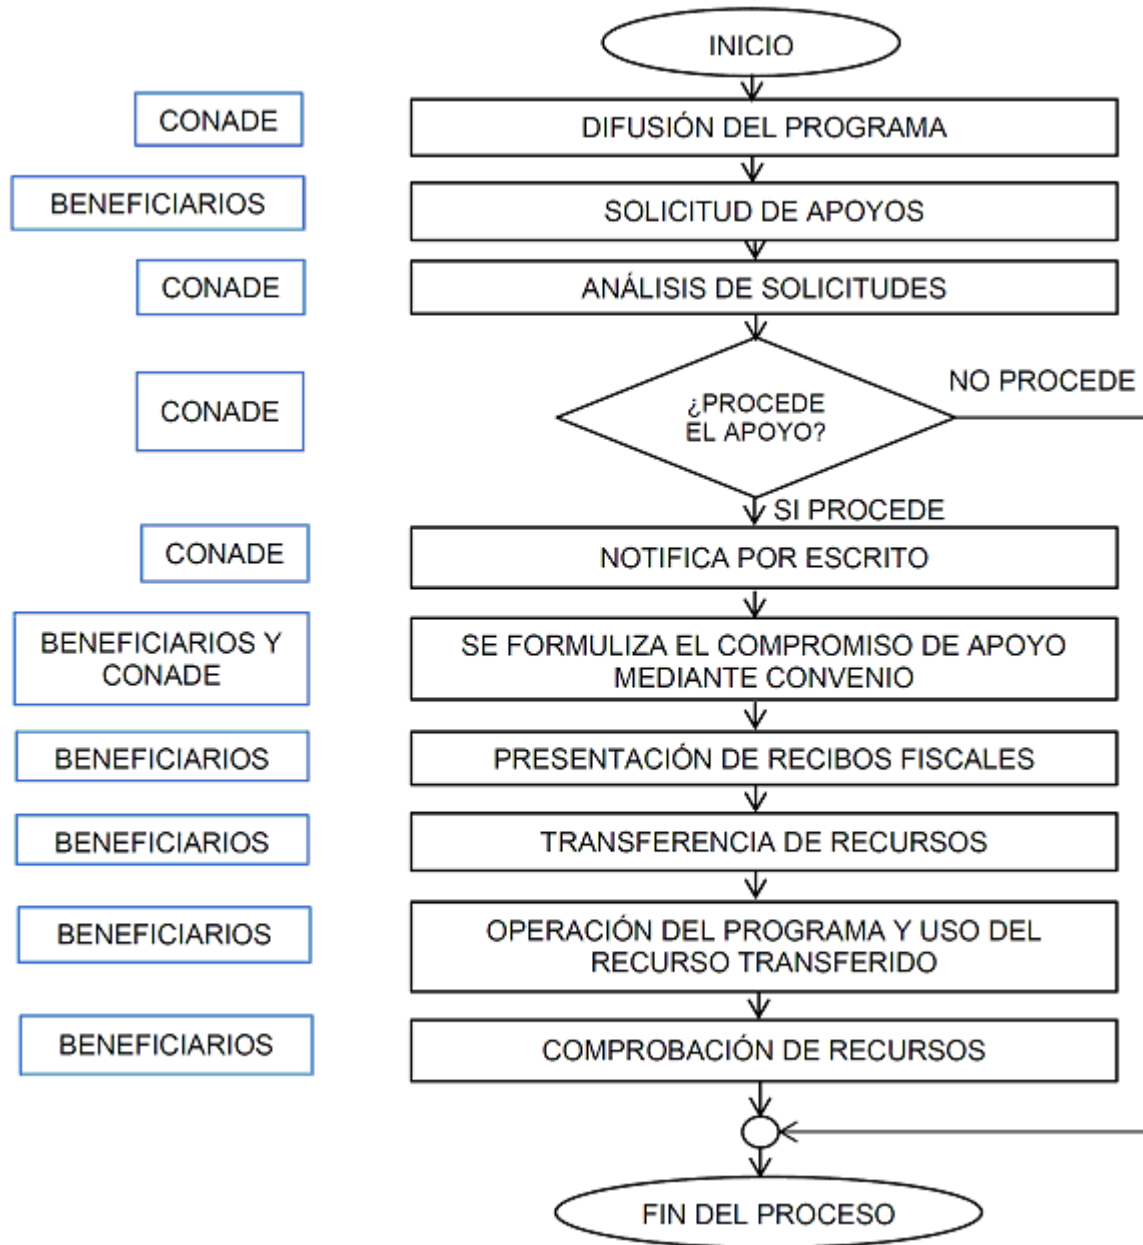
INICIO

CONADE
DIFUSIÓN DEL PROGRAMA

BENEFICIARIOS
SOLICITUD DE APOYOS

CONADE
ANÁLISIS DE SOLICITUDES

CONADE
¿PROCEDE EL APOYO?
NO PROCEDE
SI PROCEDE

CONADE
NOTIFICA POR ESCRITO

BENEFICIARIOS Y CONADE
SE FORMULIZA EL COMPROMISO DE APOYO MEDIANTE CONVENIO

BENEFICIARIOS
PRESENTACIÓN DE RECIBOS FISCALES

BENEFICIARIOS
TRANSFERENCIA DE RECURSOS

BENEFICIARIOS
OPERACIÓN DEL PROGRAMA Y USO DEL RECURSO TRANSFERIDO

BENEFICIARIOS
COMPROBACIÓN DE RECURSOS

FIN DEL PROCESO